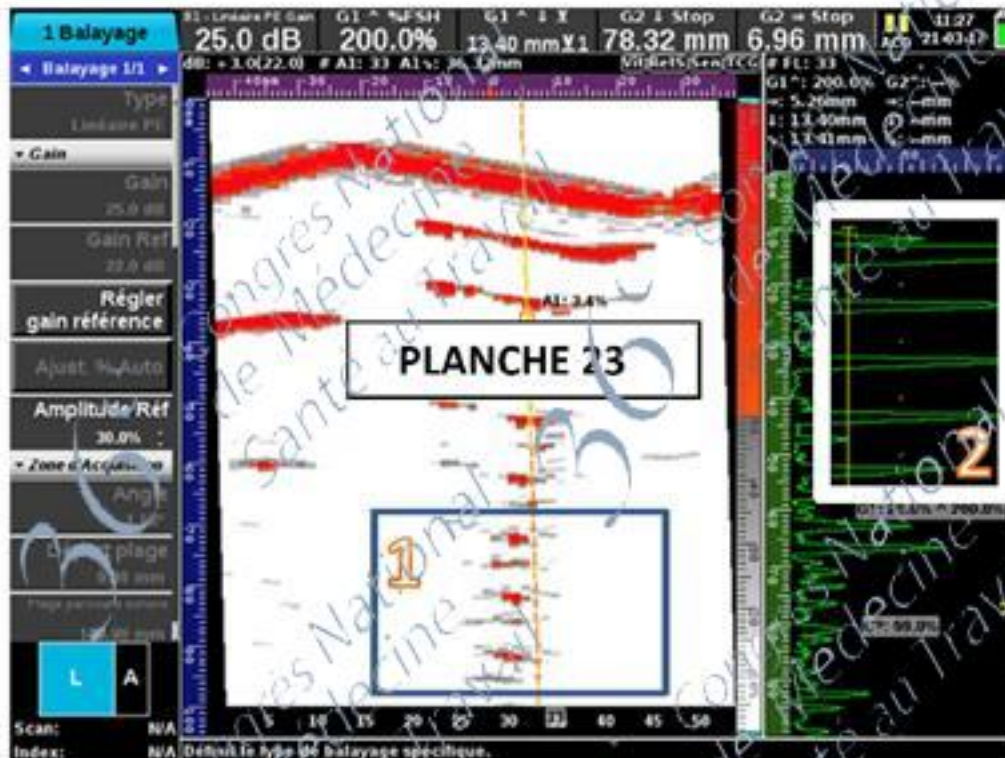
1 Balayage

◄ Balayage 1/1 ►

Type
Linéaire PE

▾ Gain

Gain
25.0 dB

Gain Réf
22.0 dB

Régler gain référence

Ajust. %-Auto

Amplitude Réf
30.0%

▾ Zone d'Acquisition

Angle
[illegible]

Début plage
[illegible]

Plage parcours sonore
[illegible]

L A

Scan: N/A
Index: N/A

25.0 dB

G1 ^ %FSH
200.0%

G1 ^ ↓ X
13.40 mm

G2 ↓ Stop
78.32 mm

G2 ⇒ Stop
6.96 mm

11:27
21-03-17

dB: + 3.0(22.0) # A1: 33 A1%: 3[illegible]

G1^: 200.0% G2^: --%
⇒: 5.26mm ⇒: --mm
↓: 13.40mm ↓: --mm
: 13.41mm : --mm

A1: 3.4%

PLANCHE 23

1

2

5 10 15 20 25 30 35 40 45 50

Définit le type de balayage spécifique.

Congrès National de Médecine Santé au Travail